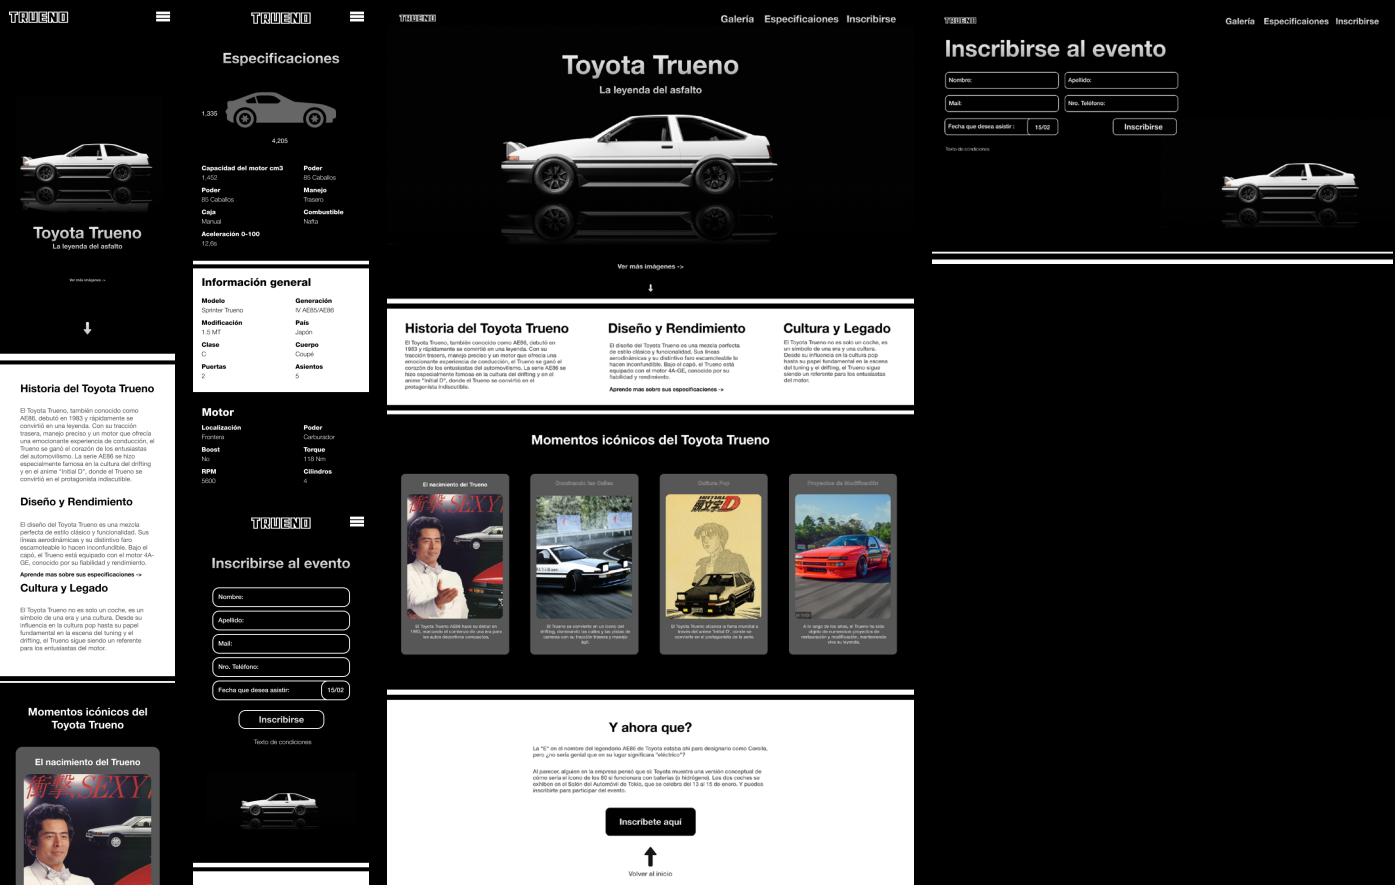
TRUENO

Toyota Trueno
La leyenda del asfalto

Ver más imágenes ->

Historia del Toyota Trueno

El Toyota Trueno, también conocido como AE86, debutó en 1983 y rápidamente se convirtió en una leyenda. Con su tracción trasera, manejo preciso y un motor que ofrecía una emocionante experiencia de conducción, el Trueno se ganó el corazón de los entusiastas del automovilismo. La serie AE86 se hizo especialmente famosa en la cultura del drifting y en el anime "Initial D", donde el Trueno se convirtió en el protagonista indiscutible.

Diseño y Rendimiento

El diseño del Toyota Trueno es una mezcla perfecta de estilo clásico y funcionalidad. Sus líneas aerodinámicas y su distintivo faro escamoteable lo hacen inconfundible. Bajo el capó, el Trueno está equipado con el motor 4A-GE, conocido por su fiabilidad y rendimiento.

Aprende mas sobre sus especificaciones ->

Cultura y Legado

El Toyota Trueno no es solo un coche, es un símbolo de una era y una cultura. Desde su influencia en la cultura pop hasta su papel fundamental en la escena del tuning y el drifting, el Trueno sigue siendo un referente para los entusiastas del motor.

Momentos icónicos del Toyota Trueno

El nacimiento del Trueno

TRUENO

Especificaciones

1,335
4,205

Capacidad del motor cm3
1,452
Poder
85 Caballos
Poder
85 Caballos
Manejo
Trasero
Caja
Manual
Combustible
Nafta
Aceleración 0-100
12,6s

Información general

Modelo
Sprinter Trueno
Generación
IV AE85/AE86
Modificación
1.5 MT
País
Japón
Clase
C
Cuerpo
Coupé
Puertas
2
Asientos
5

Motor

Localización
Frontera
Poder
Carburador
Boost
No
Torque
118 Nm
RPM
5600
Cilindros
4

TRUENO

Inscribirse al evento

Nombre:
Apellido:
Mail:
Nro. Teléfono:
Fecha que desea asistir: 15/02
Inscribirse
Texto de condiciones

TRUENO Galería Especificaiones Inscribirse

Toyota Trueno
La leyenda del asfalto

Ver más imágenes ->

Historia del Toyota Trueno

El Toyota Trueno, también conocido como AE86, debutó en 1983 y rápidamente se convirtió en una leyenda. Con su tracción trasera, manejo preciso y un motor que ofrecía una emocionante experiencia de conducción, el Trueno se ganó el corazón de los entusiastas del automovilismo. La serie AE86 se hizo especialmente famosa en la cultura del drifting y en el anime "Initial D", donde el Trueno se convirtió en el protagonista indiscutible.

Diseño y Rendimiento

El diseño del Toyota Trueno es una mezcla perfecta de estilo clásico y funcionalidad. Sus líneas aerodinámicas y su distintivo faro escamoteable lo hacen inconfundible. Bajo el capó, el Trueno está equipado con el motor 4A-GE, conocido por su fiabilidad y rendimiento.

Aprende mas sobre sus especificaciones ->

Cultura y Legado

El Toyota Trueno no es solo un coche, es un símbolo de una era y una cultura. Desde su influencia en la cultura pop hasta su papel fundamental en la escena del tuning y el drifting, el Trueno sigue siendo un referente para los entusiastas del motor.

Momentos icónicos del Toyota Trueno

El nacimiento del Trueno
El Toyota Trueno AE86 hace su debut en 1983, marcando el comienzo de una era para los autos deportivos compactos.

Dominando las Calles
El Trueno se convierte en un icono del drifting, dominando las calles y las pistas de carreras con su tracción trasera y manejo ágil.

Cultura Pop
El Toyota Trueno alcanza la fama mundial a través del anime "Initial D", donde se convierte en el protagonista de la serie.

Proyectos de Modificación
A lo largo de los años, el Trueno ha sido objeto de numerosos proyectos de restauración y modificación, manteniendo viva su leyenda.

Y ahora que?

La "E" en el nombre del legendario AE86 de Toyota estaba ahí para designarlo como Corolla, pero ¿no sería genial que en su lugar significara "eléctrico"?

Al parecer, alguien en la empresa pensó que sí. Toyota muestra una versión conceptual de cómo sería el icono de los 80 si funcionara con baterías (o hidrógeno). Los dos coches se exhiben en el Salón del Automóvil de Tokio, que se celebra del 13 al 15 de enero. Y puedes inscribirte para participar del evento.

Inscribete aquí

Volver al inicio

TRUENO Galería Especificaiones Inscribirse

Inscribirse al evento

Nombre:
Apellido:
Mail:
Nro. Teléfono:
Fecha que desea asistir: 15/02
Inscribirse
Texto de condiciones